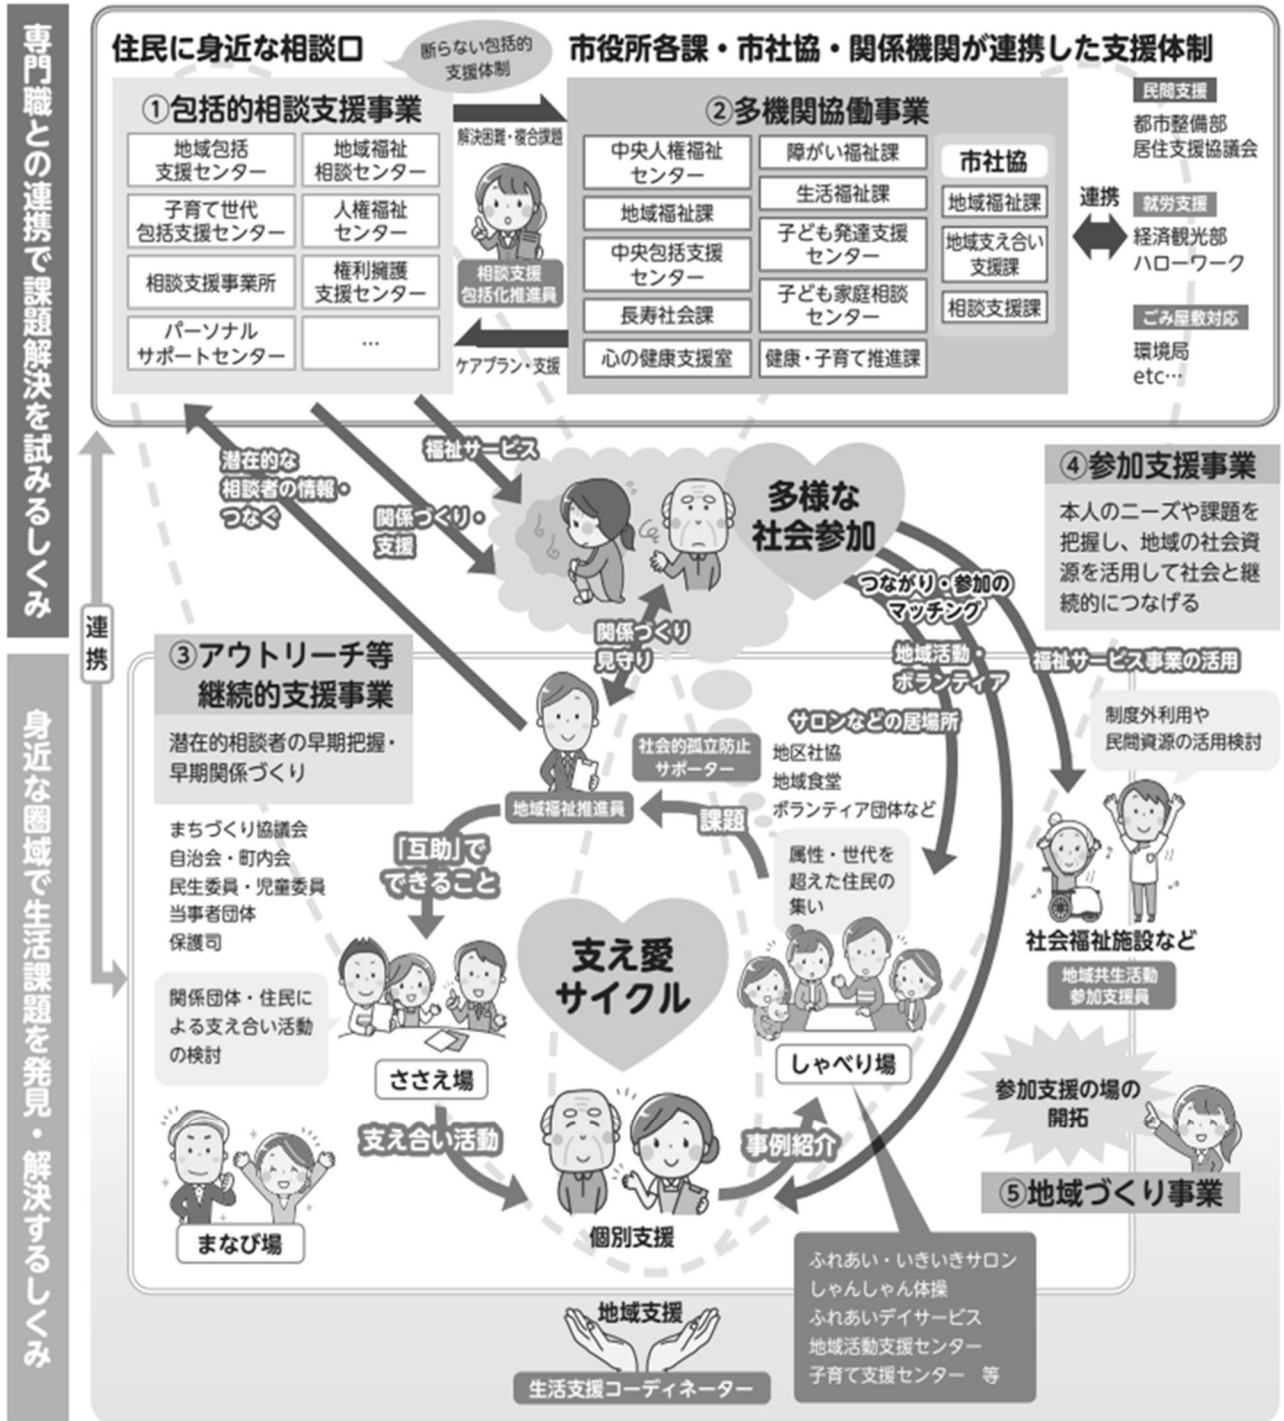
専門職との連携で課題解決を試みるしくみ

連携

身近な圏域で生活課題を発見・解決するしくみ

住民に身近な相談口

断らない包括的支援体制

市役所各課・市社協・関係機関が連携した支援体制

①包括的相談支援事業

| 地域包括支援センター | 地域福祉相談センター |
|---|---|
| 子育て世代包括支援センター | 人権福祉センター |
| 相談支援事業所 | 権利擁護支援センター |
| パーソナルサポートセンター | … |

解決困難・複合課題

相談支援包括化推進員

ケアプラン・支援

②多機関協働事業

| 中央人権福祉センター | 障がい福祉課 |
|---|---|
| 地域福祉課 | 生活福祉課 |
| 中央包括支援センター | 子ども発達支援センター |
| 長寿社会課 | 子ども家庭相談センター |
| 心の健康支援室 | 健康・子育て推進課 |

市社協
地域福祉課
地域支え合い支援課
相談支援課

連携

民間支援
都市整備部
居住支援協議会

就労支援
経済観光部
ハローワーク

ごみ屋敷対応
環境局
etc…

潜在的な相談者の情報・つなぐ

福祉サービス

関係づくり・支援

多様な社会参加

④参加支援事業
本人のニーズや課題を把握し、地域の社会資源を活用して社会と継続的につなげる

つながり・参加のマッチング

地域活動・ボランティア

福祉サービス事業の活用

関係づくり見守り

③アウトリーチ等継続的支援事業
潜在的相談者の早期把握・早期関係づくり

社会的孤立防止サポーター

地域福祉推進員

課題

サロンなどの居場所
地区社協
地域食堂
ボランティア団体など

制度外利用や民間資源の活用検討

まちづくり協議会
自治会・町内会
民生委員・児童委員
当事者団体
保護司

「互助」でできること

属性・世代を超えた住民の集い

社会福祉施設など

地域共生活動参加支援員

支え愛サイクル

関係団体・住民による支え合い活動の検討

ささえ場

しゃべり場

参加支援の場の開拓

支え合い活動

事例紹介

⑤地域づくり事業

まなび場

個別支援

ふれあい・いきいきサロン
しゃんしゃん体操
ふれあいデイサービス
地域活動支援センター
子育て支援センター　等

地域支援

生活支援コーディネーター